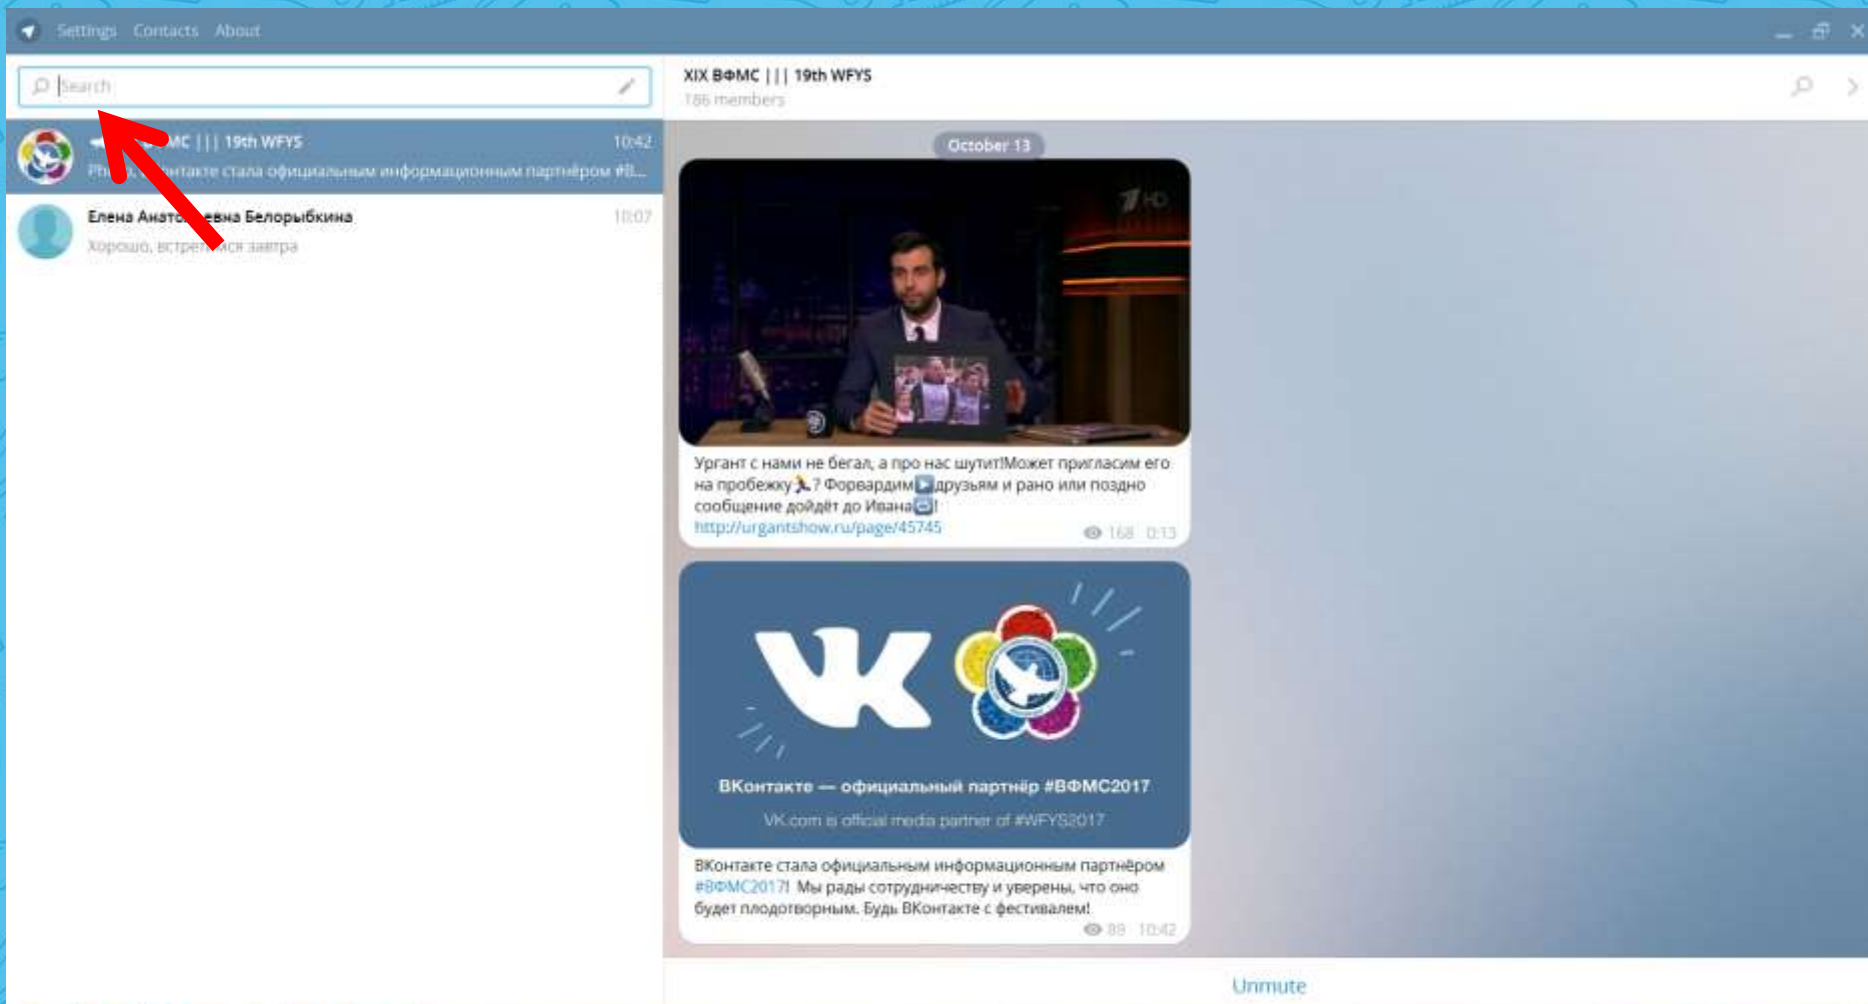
Settings Contacts About

Search

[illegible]МС | | | 19th WFYS 10:42
Ph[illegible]нтакте стала официальным информационным партнёром #В...

Елена Анато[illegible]евна Белорыбкина 10:07
Хорошо, встре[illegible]ся завтра

XIX ВФМС | | | 19th WFYS
186 members

October 13

1HD

Ургант с нами не бегал, а про нас шутит!Может пригласим его на пробежку🏃? Форвардим▶️друзьям и рано или поздно сообщение дойдёт до Ивана📩!
http://urgantshow.ru/page/45745
168 0:13

ВКонтакте — официальный партнёр #ВФМС2017
VK.com is official media partner of #WFYS2017

ВКонтакте стала официальным информационным партнёром #ВФМС2017! Мы рады сотрудничеству и уверены, что оно будет плодотворным. Будь ВКонтакте с фестивалем!
89 10:42

Unmute